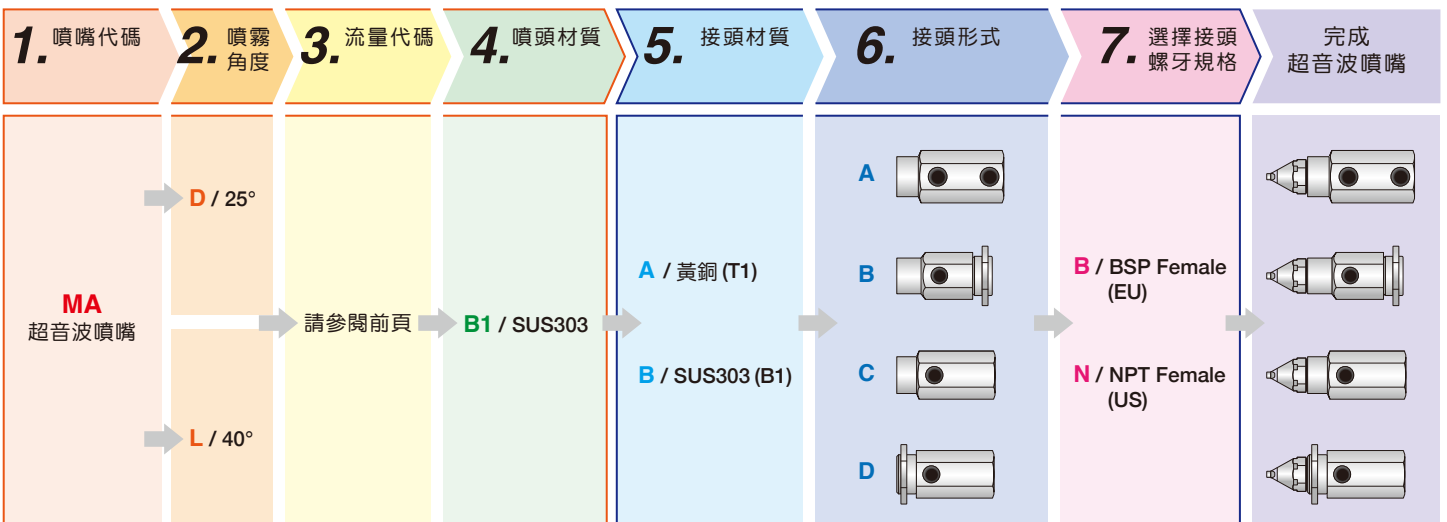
1. 噴嘴代碼
2. 噴霧角度
3. 流量代碼
4. 噴頭材質
5. 接頭材質
6. 接頭形式
7. 選擇接頭螺牙規格
完成超音波噴嘴

MA
超音波噴嘴

D / 25°

L / 40°

請參閱前頁

B1 / SUS303

A / 黃銅 (T1)

B / SUS303 (B1)

A

B

C

D

B / BSP Female (EU)

N / NPT Female (US)